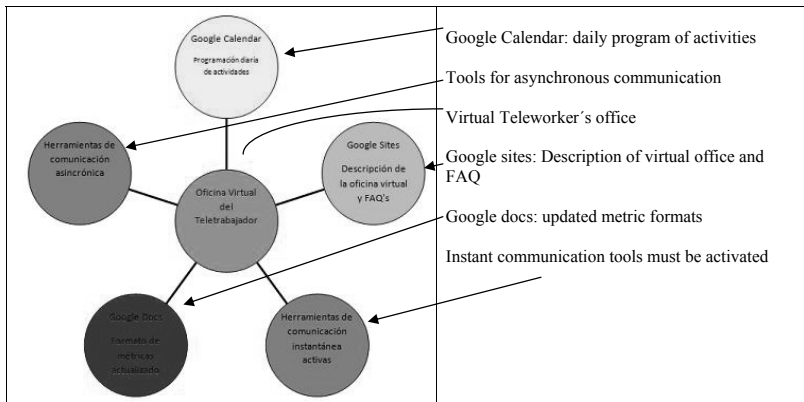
Google Calendar
Programación diaria de actividades

Herramientas de comunicación asincrónica

Oficina Virtual del Teletrabajador

Google Sites
Descripción de la oficina virtual y FAQ's

Google Docs
Formato de metricas actualizado

Herramientas de comunicación instantánea activas

Google Calendar: daily program of activities

Tools for asynchronous communication

Virtual Teleworker´s office

Google sites: Description of virtual office and FAQ

Google docs: updated metric formats

Instant communication tools must be activated